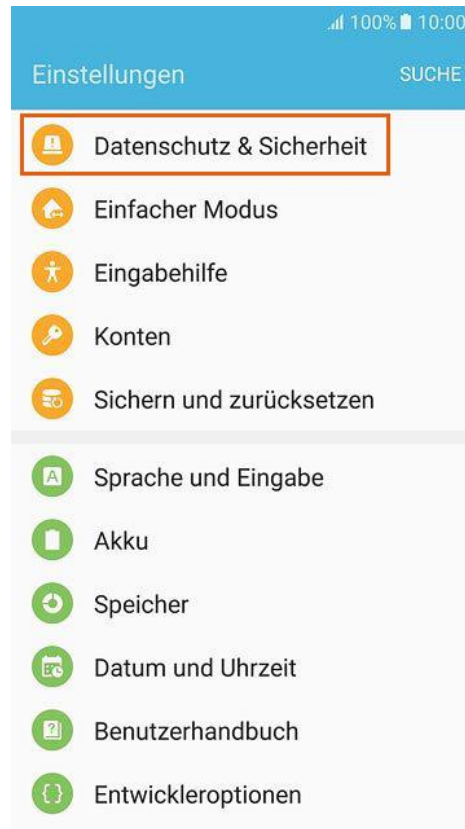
100% 10:00

Einstellungen SUCHE

Datenschutz & Sicherheit

Einfacher Modus

Eingabehilfe

Konten

Sichern und zurücksetzen

Sprache und Eingabe

Akku

Speicher

Datum und Uhrzeit

Benutzerhandbuch

Entwickleroptionen